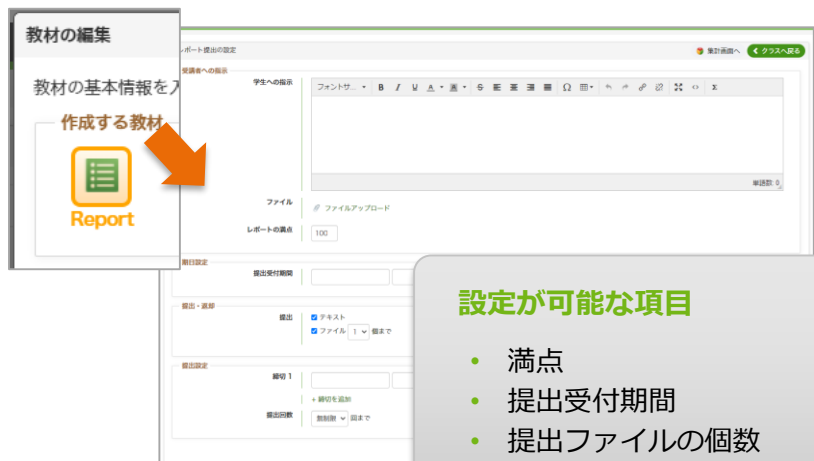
教材の編集

教材の基本情報を入

作成する教材

Report

レポート提出の設定

集計画面へ

クラスへ戻る

受講者への指示

学生への指示

フォントサ...

単語数: 0

ファイル

ファイルアップロード

レポートの満点

100

期日設定

提出受付期間

提出・返却

提出

テキスト

ファイル 1 個まで

提出設定

締切 1

+ 締切を追加

提出回数

無制限 回まで

設定が可能な項目

• 満点
• 提出受付期間
• 提出ファイルの個数